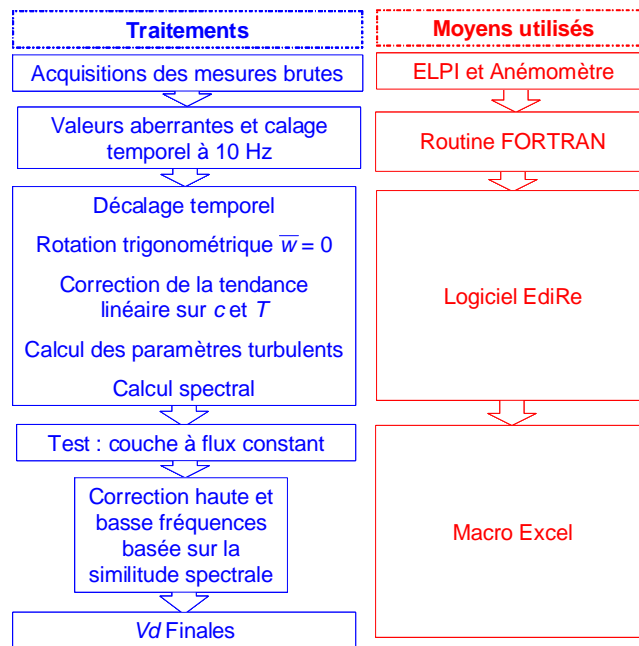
Traitements

Acquisitions des mesures brutes

Valeurs aberrantes et calage temporel à 10 Hz

Décalage temporel

Rotation trigonométrique $\overline{w} = 0$

Correction de la tendance linéaire sur $c$ et $T$

Calcul des paramètres turbulents

Calcul spectral

Test : couche à flux constant

Correction haute et basse fréquences basée sur la similitude spectrale

*Vd* Finales

Moyens utilisés

ELPI et Anémomètre

Routine FORTRAN

Logiciel EdiRe

Macro Excel